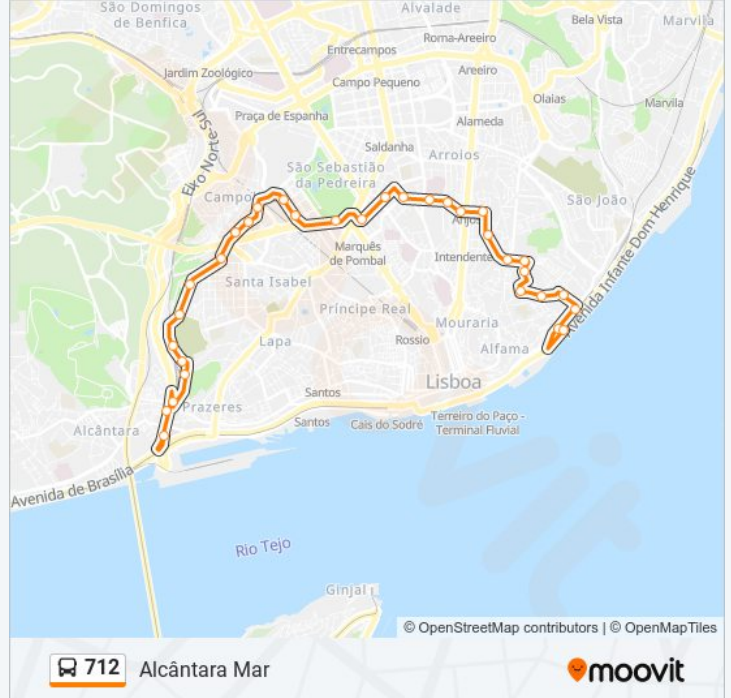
São Domingos de Benfica
Alvalade
Bela Vista
Marvila
Entrecampos
Roma-Areeiro
Jardim Zoológico
Campo Pequeno
Areeiro
Olaias
Marvila
Eixo Norte-Sul
Praça de Espanha
Alameda
Saldanha
São Sebastião da Pedreira
Arroios
Campo
São João
Avenida Infante Dom Henrique
Anjos
Marquês de Pombal
Intendente
Santa Isabel
Príncipe Real
Mouraria
Lapa
Rossio
Alfama
Lisboa
Santos
Prazeres
Alcântara
Santos
Cais do Sodré
Terreiro do Paço - Terminal Fluvial
Avenida de Brasília
Rio Tejo
Ginjal
© OpenStreetMap contributors | © OpenMapTiles
712
Alcântara Mar
moovit